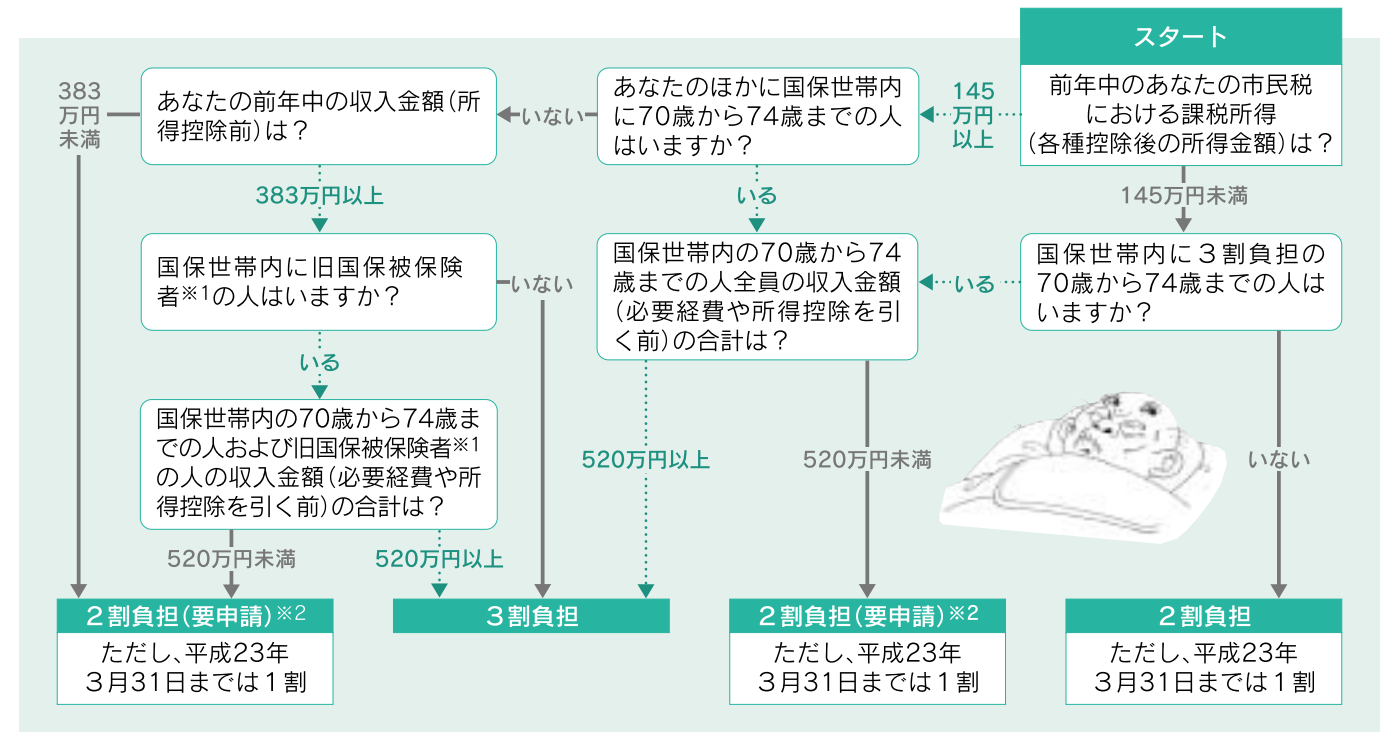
スタート

前年中のあなたの市民税における課税所得（各種控除後の所得金額）は？

145万円以上

あなたのほかに国保世帯内に70歳から74歳までの人はいますか？

いない

あなたの前年中の収入金額（所得控除前）は？

383万円未満

383万円以上

国保世帯内に旧国保被保険者※1の人はいますか？

いない

いる

国保世帯内の70歳から74歳までの人および旧国保被保険者※1の人の収入金額（必要経費や所得控除を引く前）の合計は？

520万円未満

520万円以上

いる

国保世帯内の70歳から74歳までの人全員の収入金額（必要経費や所得控除を引く前）の合計は？

520万円以上

520万円未満

145万円未満

国保世帯内に３割負担の70歳から74歳までの人はいますか？

いる

いない

２割負担（要申請）※2
ただし、平成23年3月31日までは１割

３割負担

２割負担（要申請）※2
ただし、平成23年3月31日までは１割

２割負担
ただし、平成23年3月31日までは１割